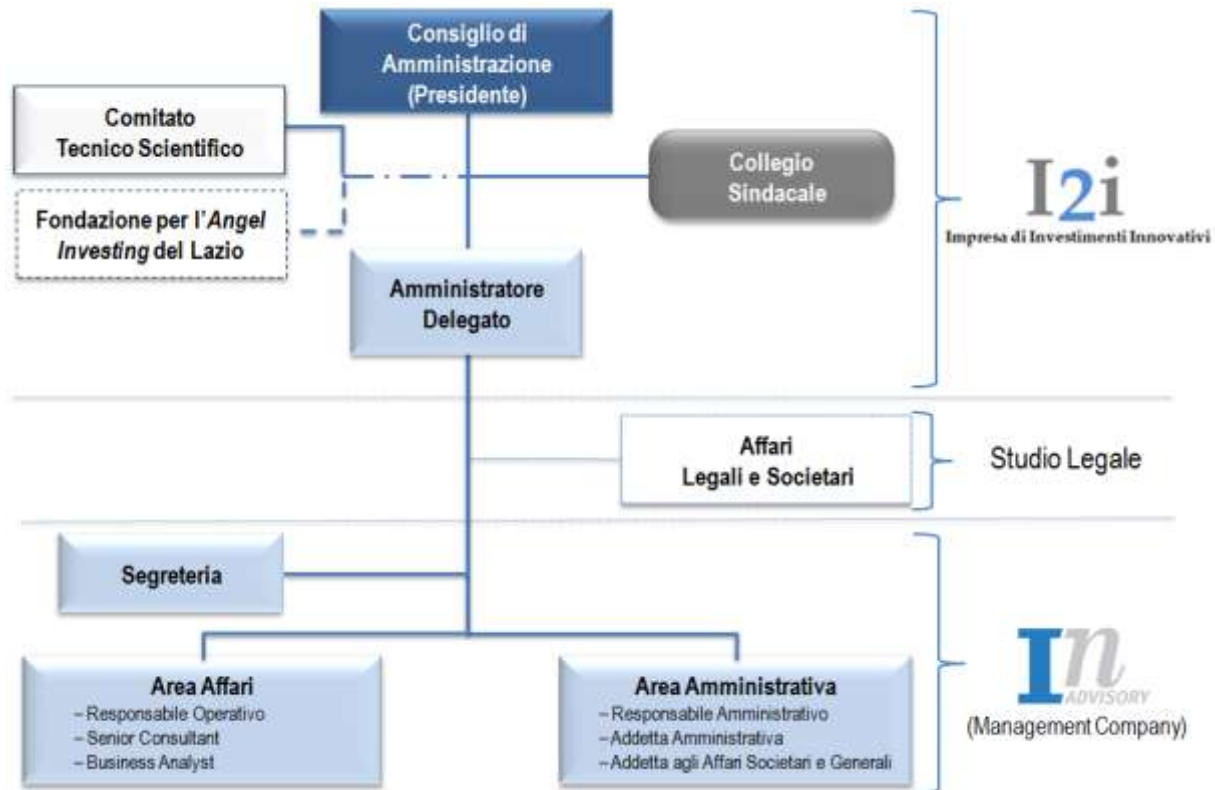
Consiglio di Amministrazione (Presidente)

Comitato Tecnico Scientifico

Collegio Sindacale

Fondazione per l'*Angel Investing* del Lazio

I2i
Impresa di Investimenti Innovativi

Amministratore Delegato

Affari Legali e Societari

Studio Legale

Segreteria

Area Affari
– Responsabile Operativo
– Senior Consultant
– Business Analyst

Area Amministrativa
– Responsabile Amministrativo
– Addetta Amministrativa
– Addetta agli Affari Societari e Generali

In ADVISORY
(Management Company)